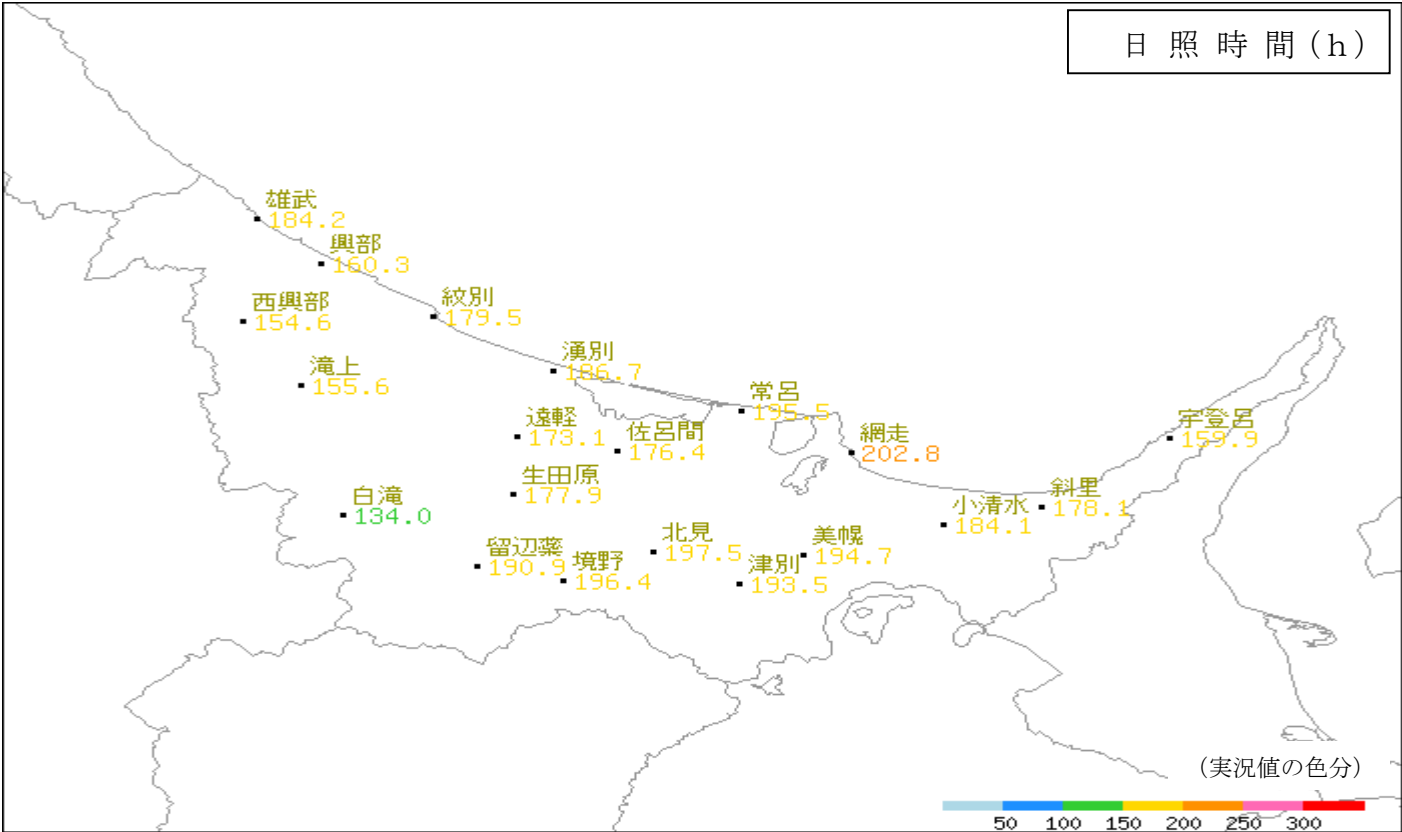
日 照 時 間（h）

雄武
184.2
興部
160.3
西興部
154.6
紋別
179.5
滝上
155.6
湧別
186.7
常呂
195.5
遠軽
173.1
佐呂間
176.4
網走
202.8
宇登呂
159.9
生田原
177.9
白滝
134.0
小清水
184.1
斜里
178.1
留辺蘂
190.9
境野
196.4
北見
197.5
美幌
194.7
津別
193.5

（実況値の色分）
50 100 150 200 250 300